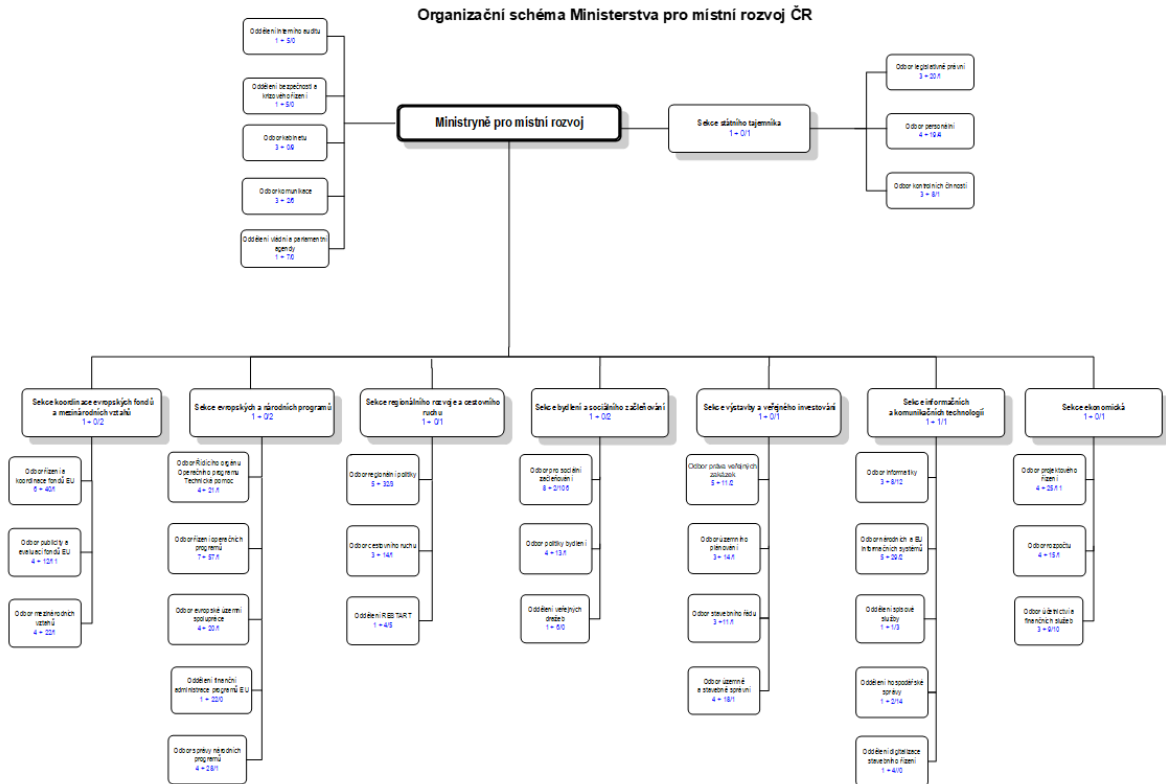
Organizační schéma Ministerstva pro místní rozvoj ČR

Oddělení interního auditu
1 + 5/0

Oddělení bezpečnosti a krizového řízení
1 + 5/0

Odbor kabinetu
3 + 0/9

Odbor komunikace
3 + 2/6

Oddělení vládní a parlamentní agendy
1 + 7/0

Ministryně pro místní rozvoj

Sekce státního tajemníka
1 + 0/1

Odbor legislativně právní
3 + 20/1

Odbor personální
4 + 19/4

Odbor kontrolních činností
3 + 8/1

Sekce koordinace evropských fondů a mezinárodních vztahů
1 + 0/2

Odbor řízení a koordinace fondů EU
6 + 40/1

Odbor publicity a evaluací fondů EU
4 + 12/11

Odbor mezinárodních vztahů
4 + 22/1

Sekce evropských a národních programů
1 + 0/2

Odbor Řídicího orgánu Operačního programu Technická pomoc
4 + 21/1

Odbor řízení operačních programů
7 + 37/1

Odbor evropské územní spolupráce
4 + 20/1

Oddělení finanční administrace programů EU
1 + 22/0

Odbor správy národních programů
4 + 28/1

Sekce regionálního rozvoje a cestovního ruchu
1 + 0/1

Odbor regionální politiky
5 + 32/3

Odbor cestovního ruchu
3 + 14/1

Oddělení RESTART
1 + 4/9

Sekce bydlení a sociálního začleňování
1 + 0/2

Odbor pro sociální začleňování
8 + 2/106

Odbor politiky bydlení
4 + 13/1

Oddělení veřejných dražeb
1 + 6/0

Sekce výstavby a veřejného investování
1 + 0/1

Odbor práva veřejných zakázek
5 + 11/2

Odbor územního plánování
3 + 14/1

Odbor stavebního řádu
3 + 11/1

Odbor územně a stavebně správní
4 + 18/1

Sekce informačních a komunikačních technologií
1 + 1/1

Odbor informatiky
3 + 8/12

Odbor národních a EU informačních systémů
5 + 29/2

Oddělení spisové služby
1 + 1/3

Oddělení hospodářské správy
1 + 2/14

Oddělení digitalizace stavebního řízení
1 + 4/0

Sekce ekonomická
1 + 0/1

Odbor projektového řízení
4 + 25/11

Odbor rozpočtu
4 + 15/1

Odbor účetnictví a finančních služeb
3 + 9/10